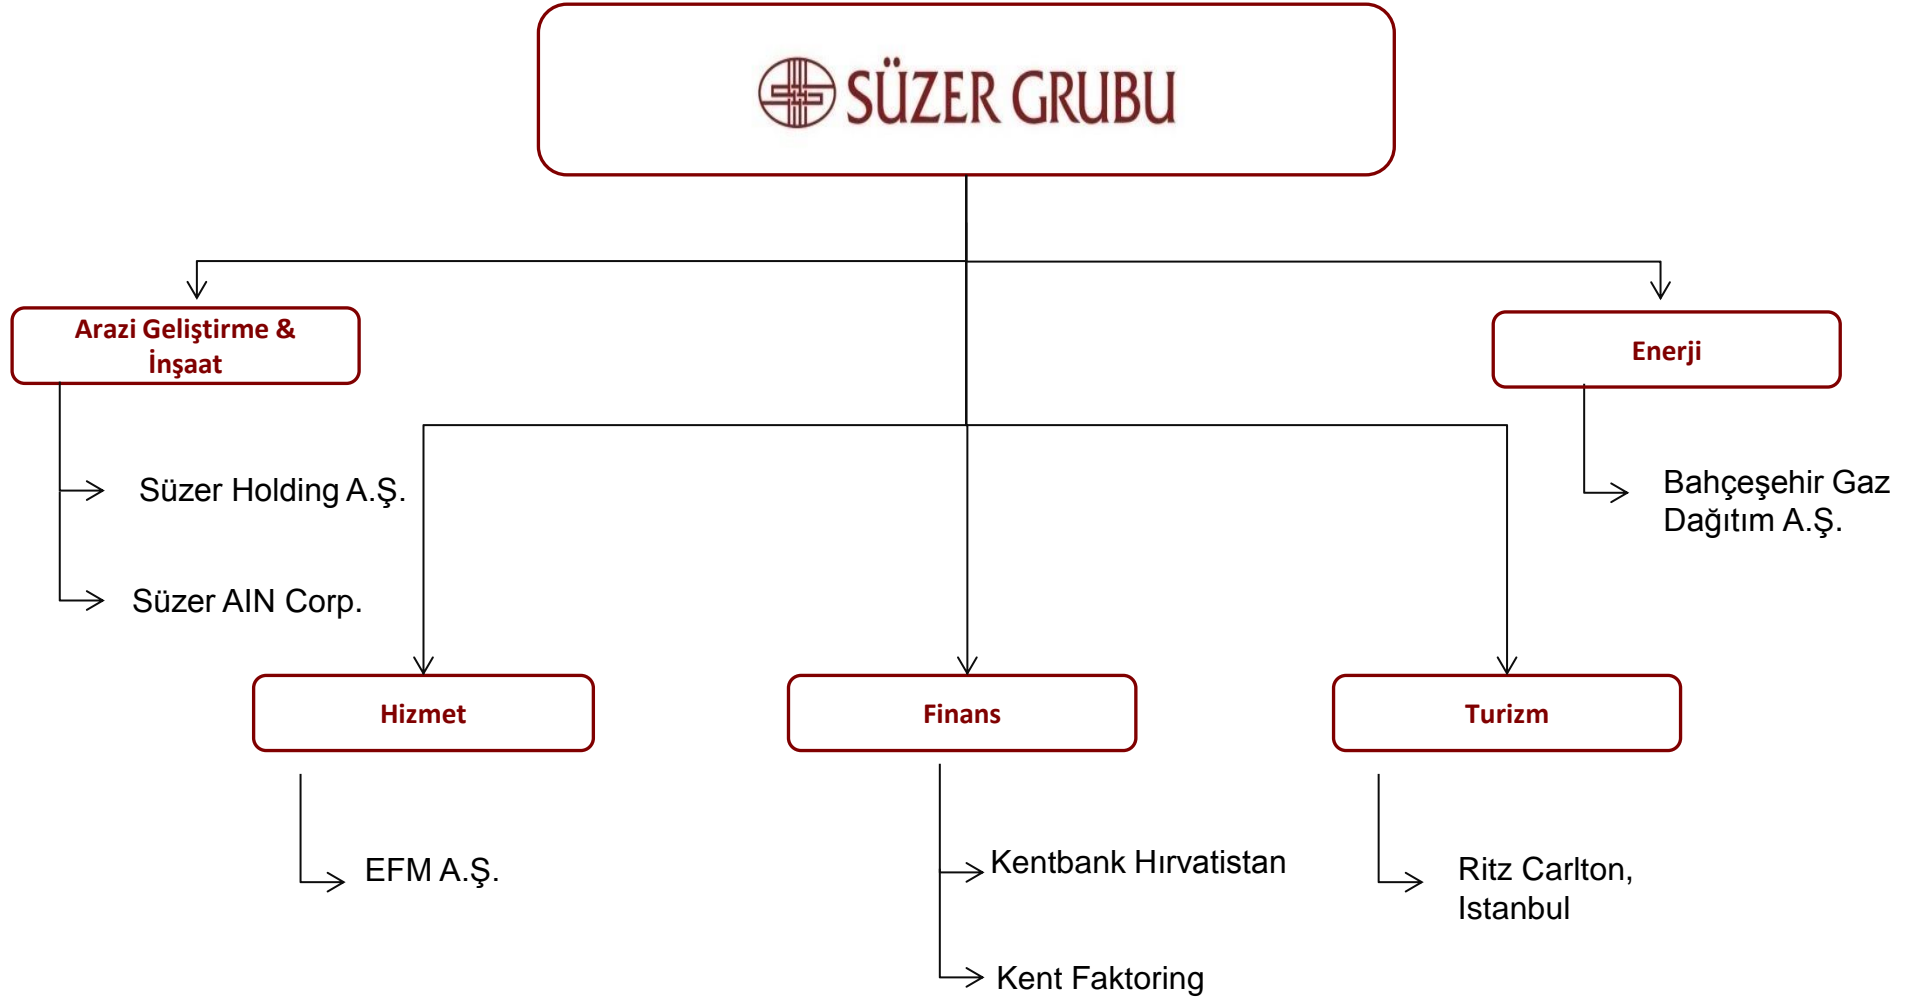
SÜZER GRUBU

Arazi Geliştirme & İnşaat

Süzer Holding A.Ş.

Süzer AIN Corp.

Enerji

Bahçeşehir Gaz Dağıtım A.Ş.

Hizmet

EFM A.Ş.

Finans

Kentbank Hırvatistan

Kent Faktoring

Turizm

Ritz Carlton, Istanbul